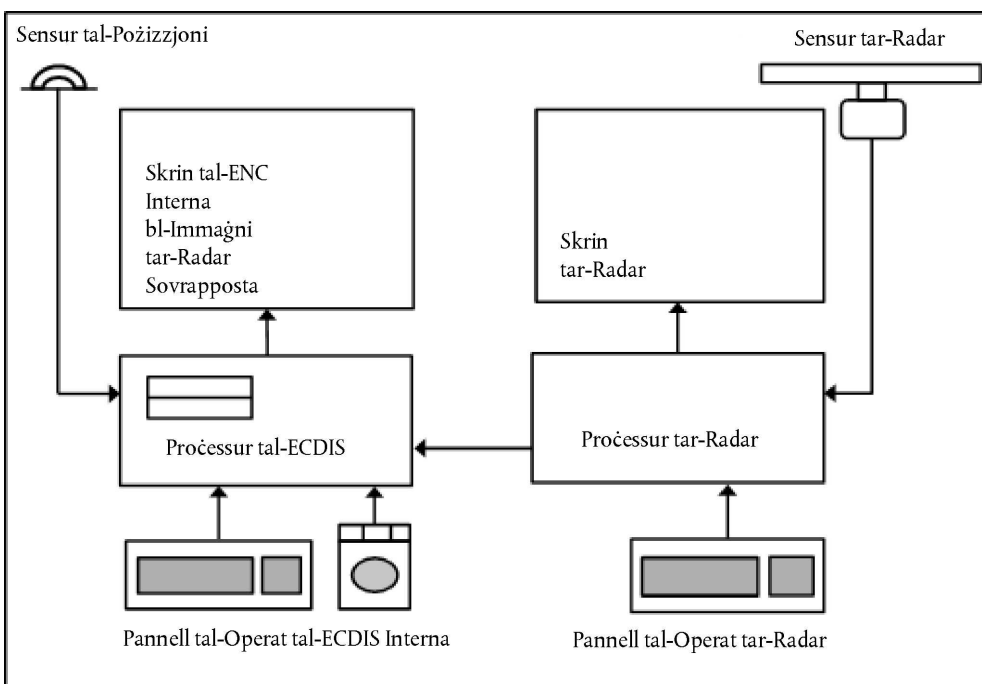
Sensur tal-Pożizzjoni

Sensur tar-Radar

Skrin tal-ENC Interna bl-Immaġni tar-Radar Sovrapposta

Skrin tar-Radar

Proċessur tal-ECDIS

Proċessur tar-Radar

Pannell tal-Operat tal-ECDIS Interna

Pannell tal-Operat tar-Radar